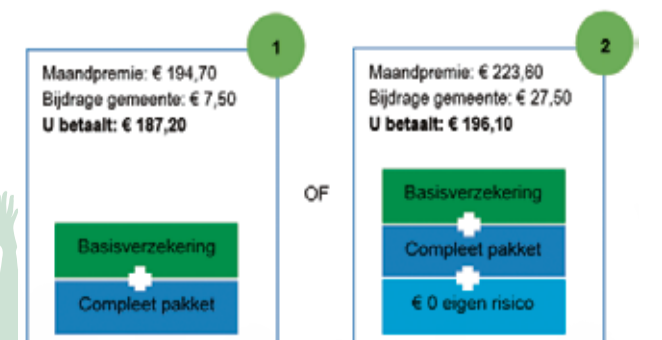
1

Maandpremie: € 194,70
Bijdrage gemeente: € 7,50
**U betaalt: € 187,20**

Basisverzekering

Compleet pakket

OF

2

Maandpremie: € 223,60
Bijdrage gemeente: € 27,50
**U betaalt: € 196,10**

Basisverzekering

Compleet pakket

€ 0 eigen risico